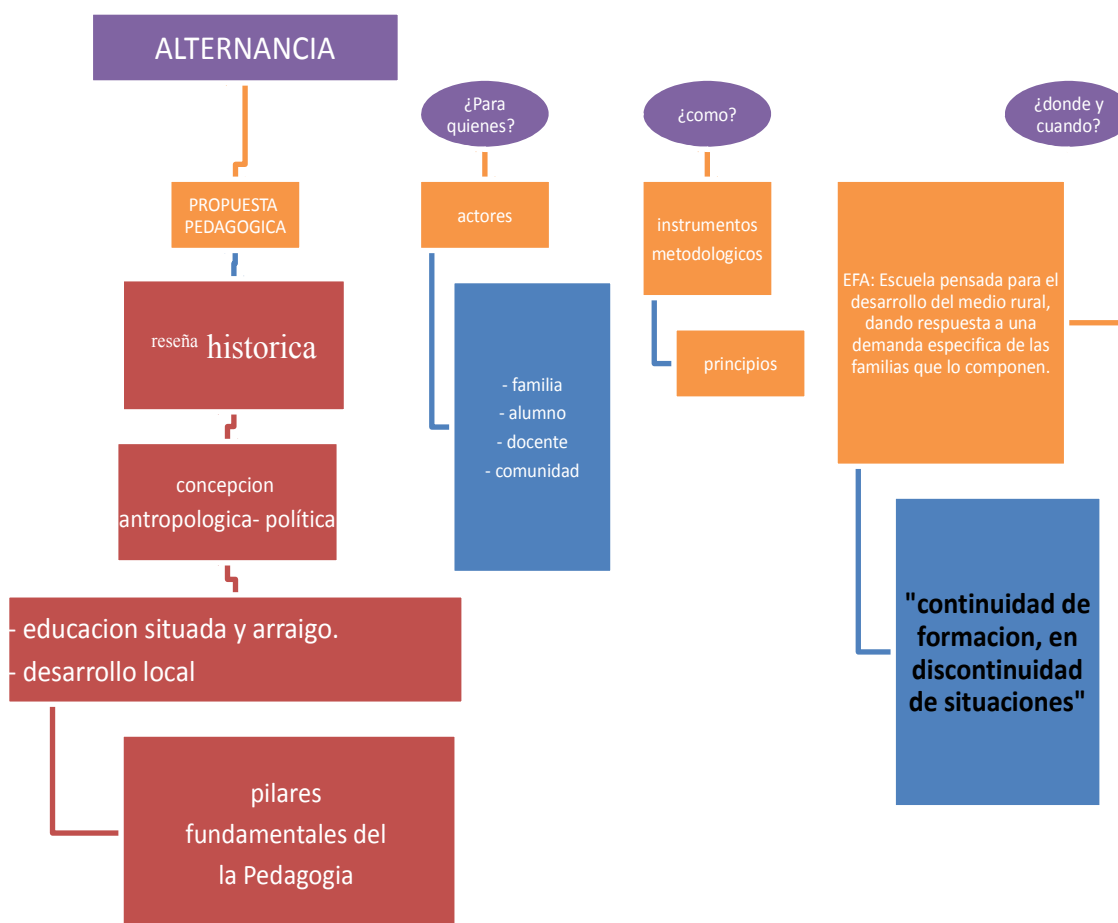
ALTERNANCIA

PROPUESTA PEDAGOGICA

reseña historica

concepcion antropologica- política

- educacion situada y arraigo.
- desarrollo local

pilares fundamentales del la Pedagogia

¿Para quienes?

actores

- familia
- alumno
- docente
- comunidad

¿como?

instrumentos metodologicos

principios

¿donde y cuando?

EFA: Escuela pensada para el desarrollo del medio rural, dando respuesta a una demanda especifica de las familias que lo componen.

"continuidad de formacion, en discontinuidad de situaciones"